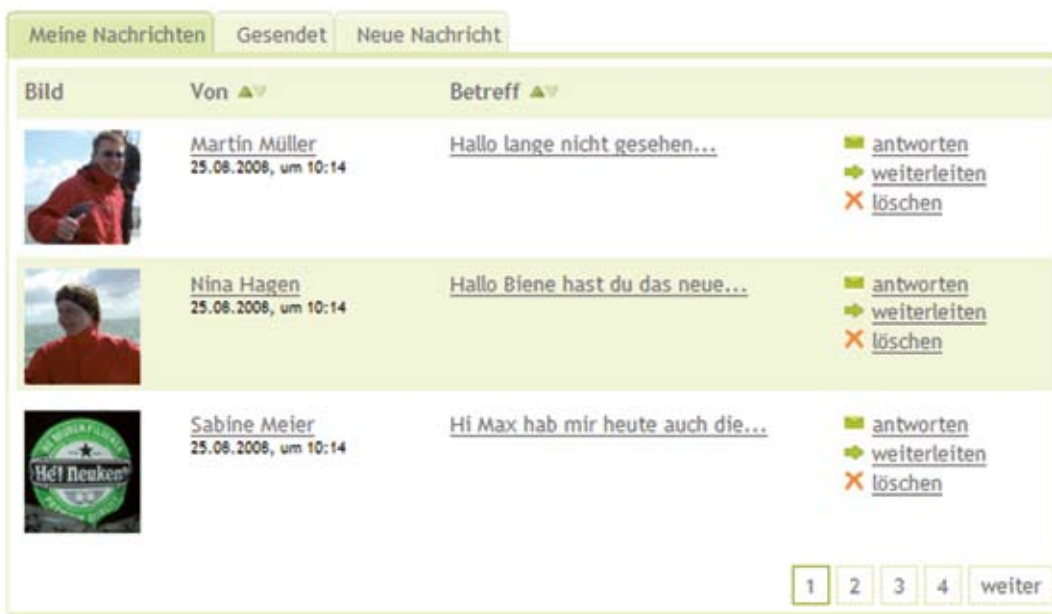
Meine Nachrichten | Gesendet | Neue Nachricht

| Bild | Von | Betreff | |
|---|---|---|---|
| | Martin Müller 25.08.2008, um 10:14 | Hallo lange nicht gesehen... | antworten weiterleiten löschen |
| | Nina Hagen 25.08.2008, um 10:14 | Hallo Biene hast du das neue... | antworten weiterleiten löschen |
| Hé! neuken | Sabine Meier 25.08.2008, um 10:14 | Hi Max hab mir heute auch die... | antworten weiterleiten löschen |

1 2 3 4 weiter